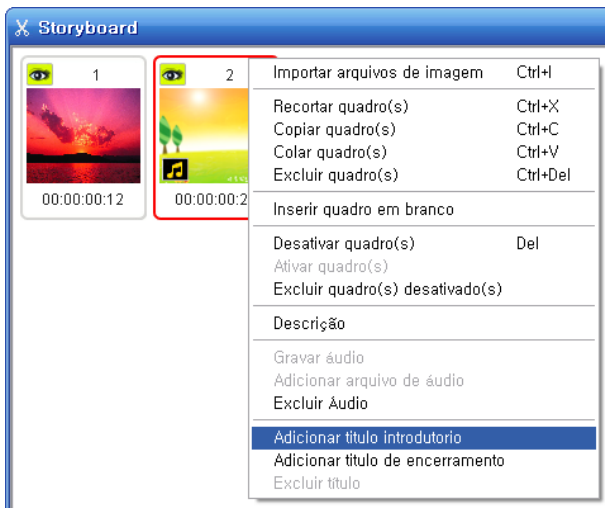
Storyboard

1
00:00:00:12

2
00:00:00:2

Importar arquivos de imagem Ctrl+I

Recortar quadro(s) Ctrl+X
Copiar quadro(s) Ctrl+C
Colar quadro(s) Ctrl+V
Excluir quadro(s) Ctrl+Del

Inserir quadro em branco

Desativar quadro(s) Del
Ativar quadro(s)
Excluir quadro(s) desativado(s)

Descrição

Gravar áudio
Adicionar arquivo de áudio
Excluir Áudio

Adicionar titulo introdutorio
Adicionar titulo de encerramento
Excluir titulo